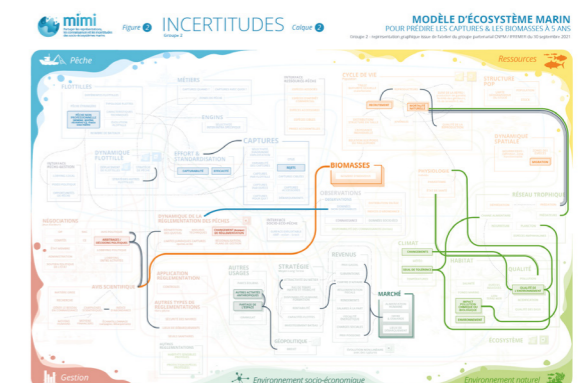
mimi

Figure 2

INCERTITUDES

Groupe 2

Calque 2

MODÈLE D'ÉCOSYSTÈME MARIN
POUR PRÉDIRE LES CAPTURES & LES BIOMASSES À 5 ANS

Pêche

Ressources

MÉTIERS

FLOTTILLES

ENGINS

CYCLE DE VIE

STRUCTURE

DYNAMIQUE FLOTTILLE

EFFORT & STANDARDISATION

CAPTURES

DYNAMIQUE SPATIALE

BIOMASSES

OBSERVATIONS

RÉSEAU TROPHIQUE

HABITAT

QUALITÉ

APPLICATION RÉGLEMENTATION

AUTRES USAGES

STRATÉGIE

REVENUS

CLIMAT

MARCHÉ

ÉCOSYSTÈME

Gestion

Environnement socio-économique

Environnement naturel